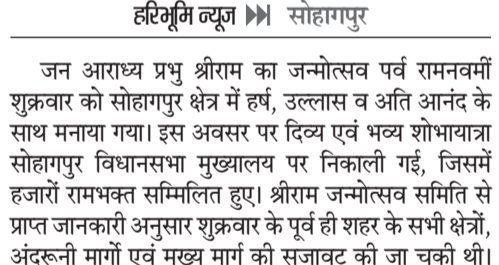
हरिभूमि न्यूज ▶▶ सोहागपुर

जन आराध्य प्रभु श्रीराम का जन्मोत्सव पर्व रामनवमीं शुक्रवार को सोहागपुर क्षेत्र में हर्ष, उल्लास व अति आनंद के साथ मनाया गया। इस अवसर पर दिव्य एवं भव्य शोभायात्रा सोहागपुर विधानसभा मुख्यालय पर निकाली गई, जिसमें हजारों रामभक्त सम्मिलित हुए। श्रीराम जन्मोत्सव समिति से प्राप्त जानकारी अनुसार शुक्रवार के पूर्व ही शहर के सभी क्षेत्रों, अंदरूनी मार्गो एवं मख्य मार्ग की सजावट की जा चकी थी।